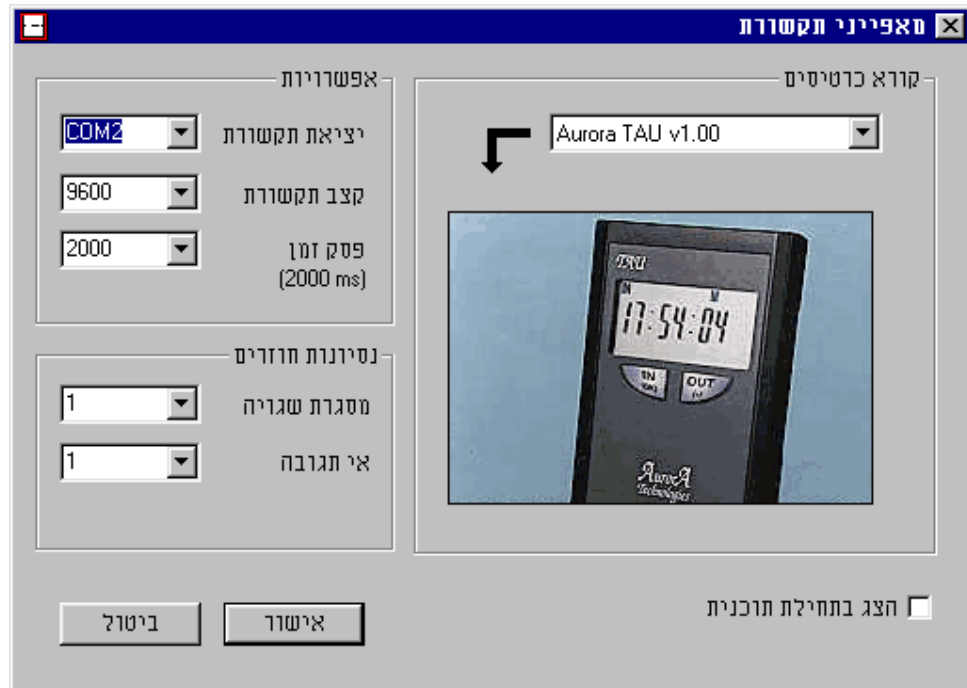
מאפייני תקשורת

קורא כרטיסים
Aurora TAU v1.00

TAU
IN
17:54:04
IN
OUT
AurorA Technologies

אפשרויות
יציאת תקשורת COM2
קצב תקשורת 9600
פסק זמן (2000 ms) 2000

נסיונות חוזרים
מסגרת שגויה 1
אי תגובה 1

הצג בתחילת תוכנית

אישור
ביטול